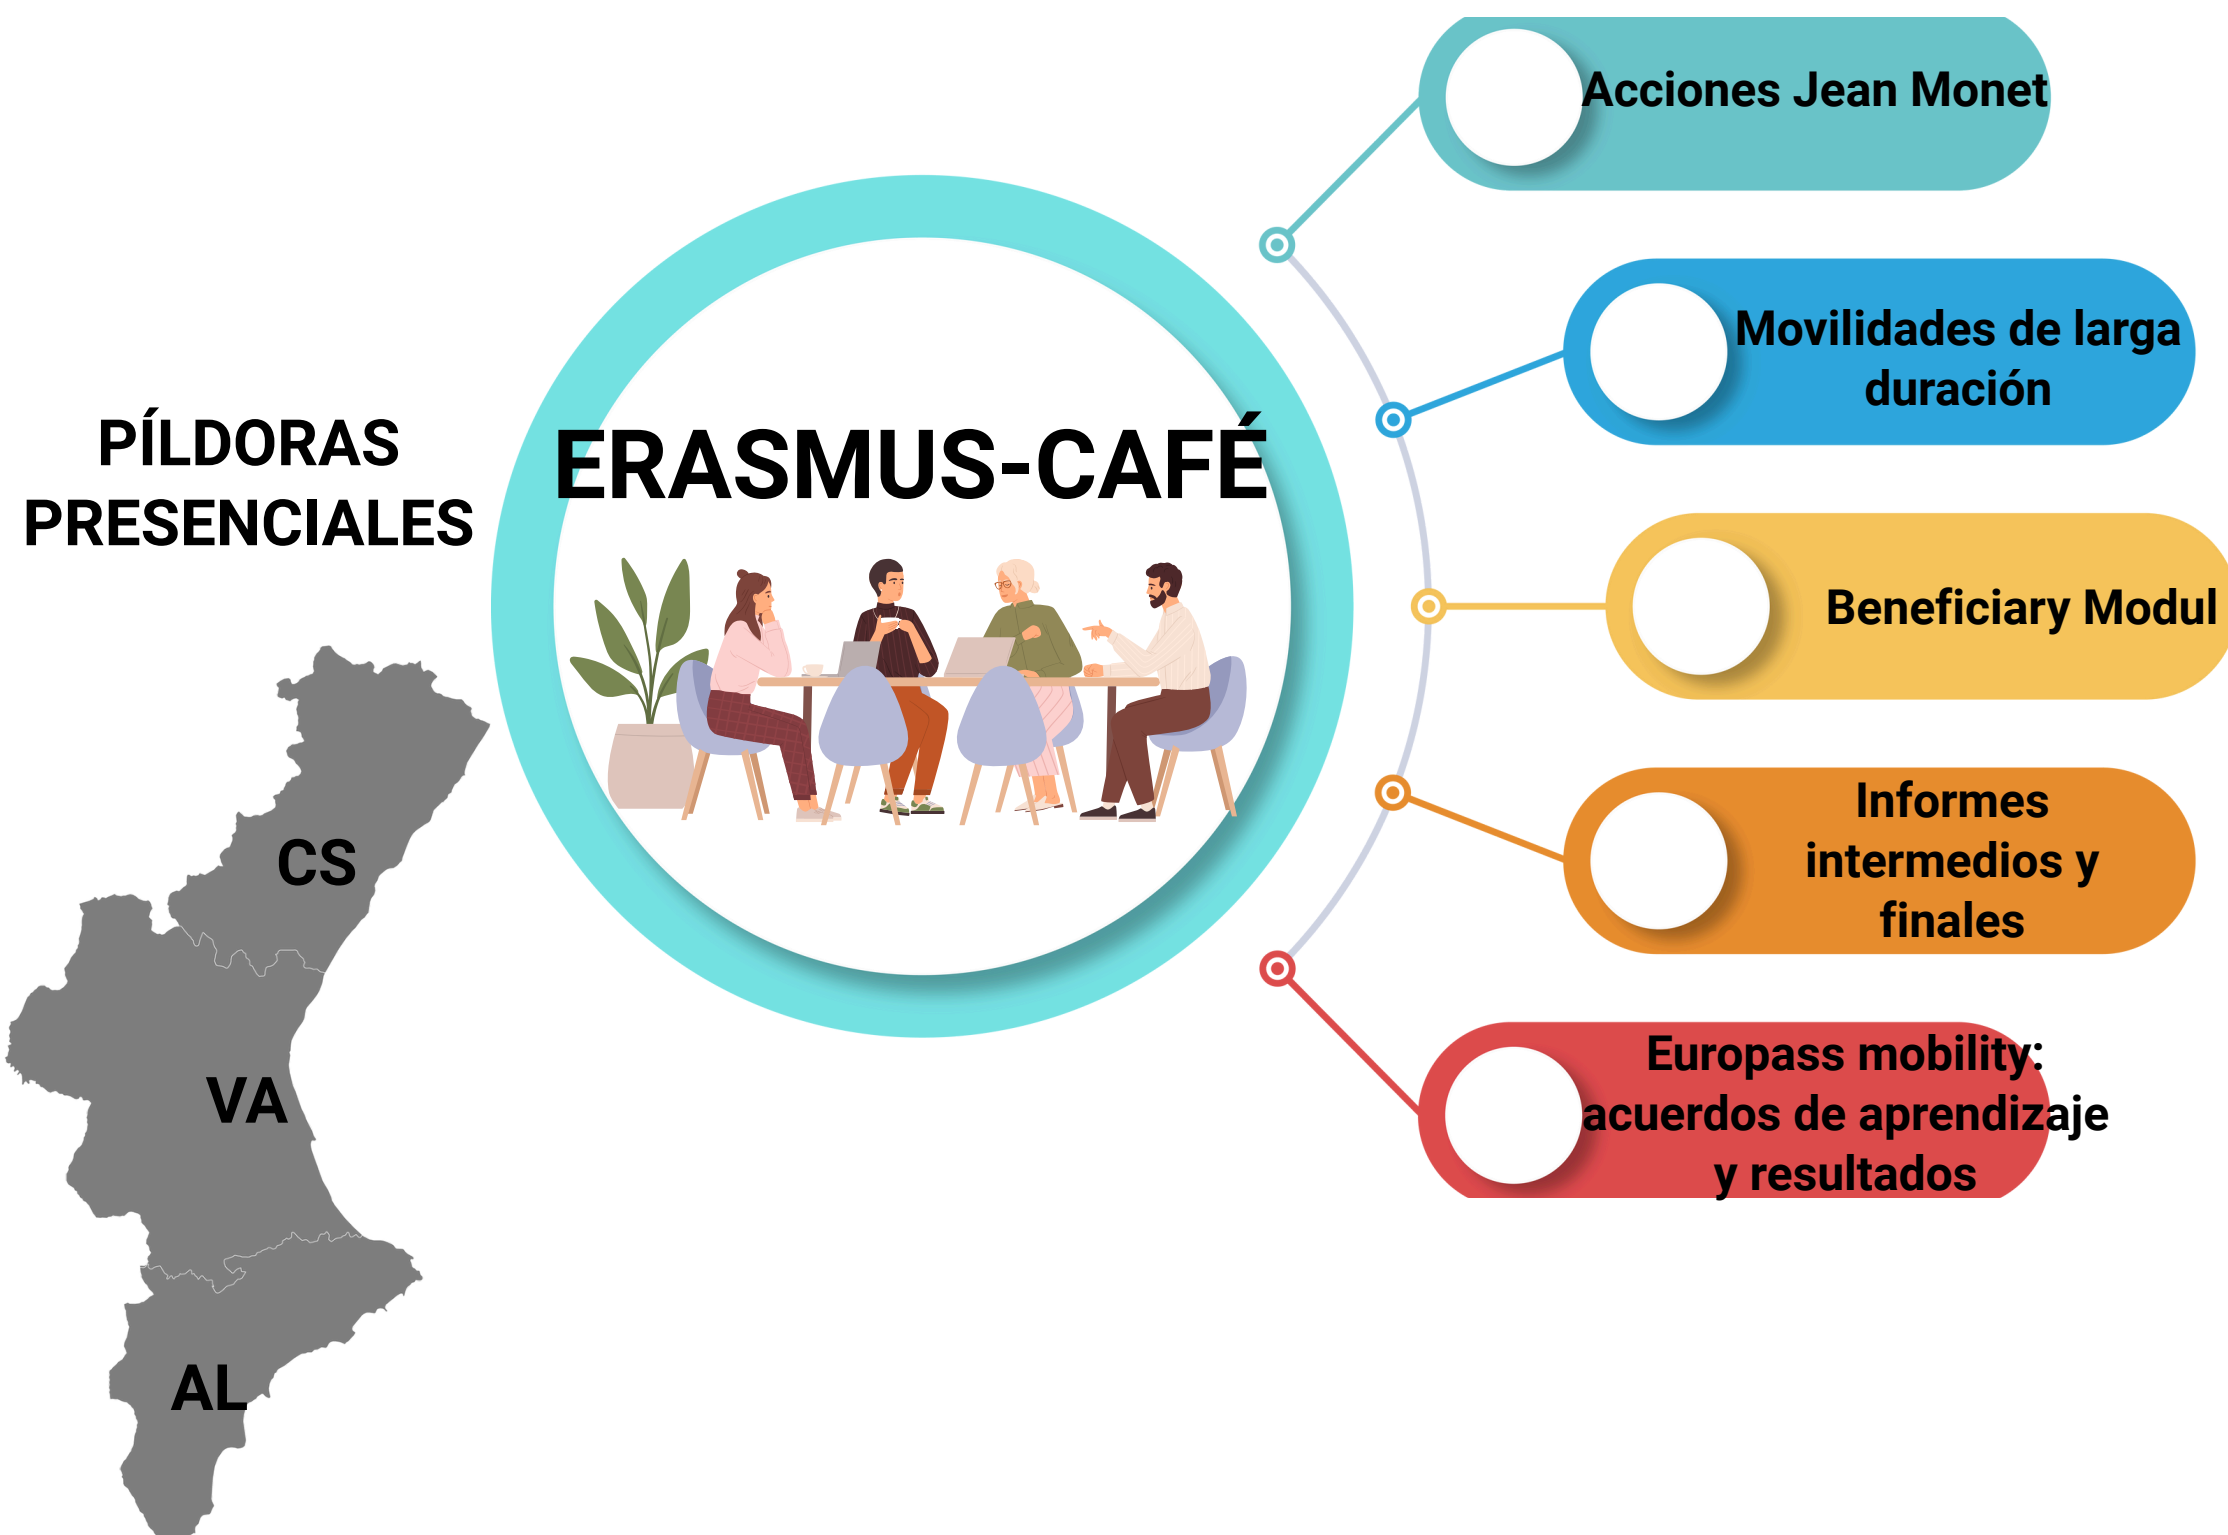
PÍLDORAS PRESENCIALES

ERASMUS-CAFÉ

CS

VA

AL

Acciones Jean Monet

Movilidades de larga duración

Beneficiary Modul

Informes intermedios y finales

Europass mobility: acuerdos de aprendizaje y resultados